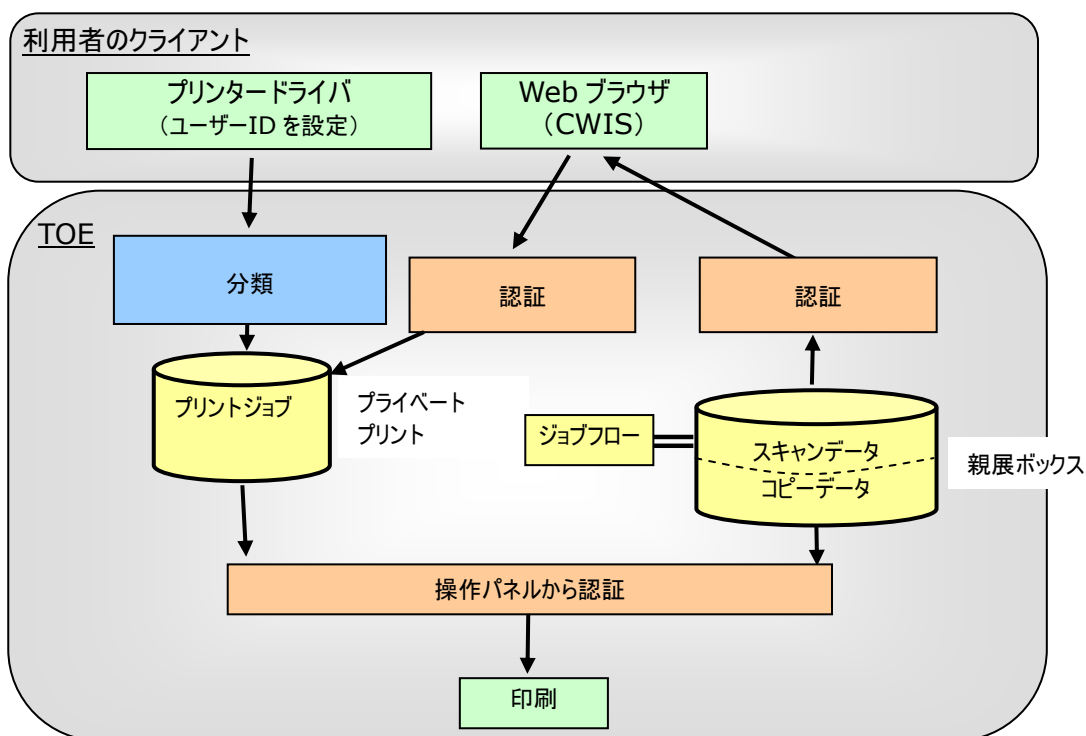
利用者のクライアント

プリンタードライバ
（ユーザーIDを設定）

Web ブラウザ
（CWIS）

TOE

分類

認証

認証

プリントジョブ

プライベート
プリント

ジョブフロー

スキャンデータ
コピーデータ

親展ボックス

操作パネルから認証

印刷